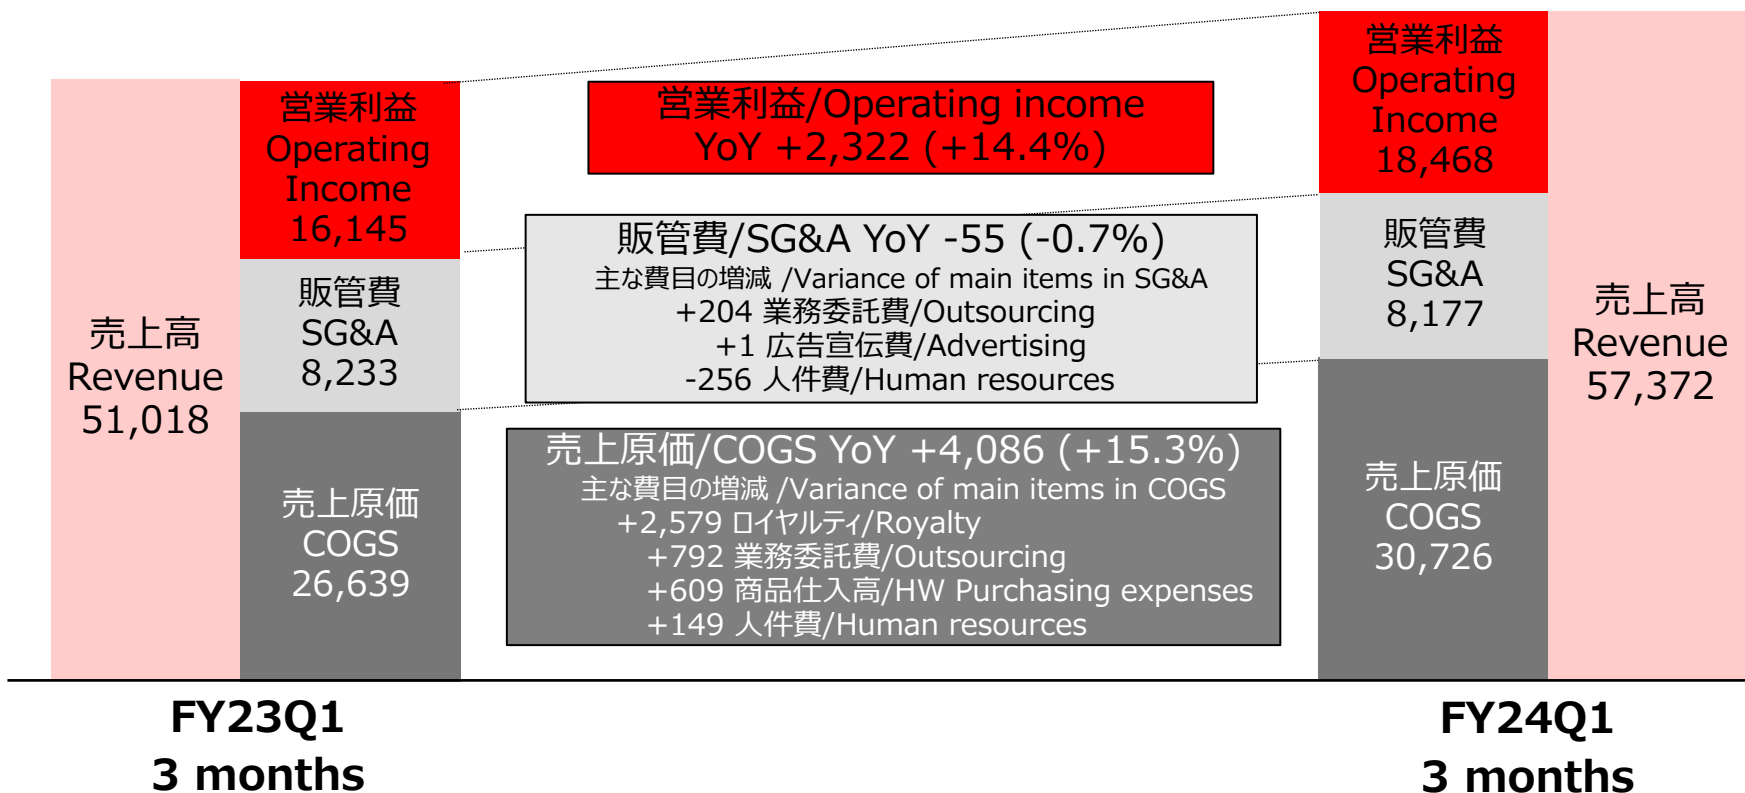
売上高
Revenue
51,018

営業利益
Operating
Income
16,145

販管費
SG&A
8,233

売上原価
COGS
26,639

営業利益/Operating income
YoY +2,322 (+14.4%)

販管費/SG&A YoY -55 (-0.7%)
主な費目の増減 /Variance of main items in SG&A
+204 業務委託費/Outsourcing
+1 広告宣伝費/Advertising
-256 人件費/Human resources

売上原価/COGS YoY +4,086 (+15.3%)
主な費目の増減 /Variance of main items in COGS
+2,579 ロイヤルティ/Royalty
+792 業務委託費/Outsourcing
+609 商品仕入高/HW Purchasing expenses
+149 人件費/Human resources

営業利益
Operating
Income
18,468

販管費
SG&A
8,177

売上原価
COGS
30,726

売上高
Revenue
57,372

FY23Q1
3 months

FY24Q1
3 months